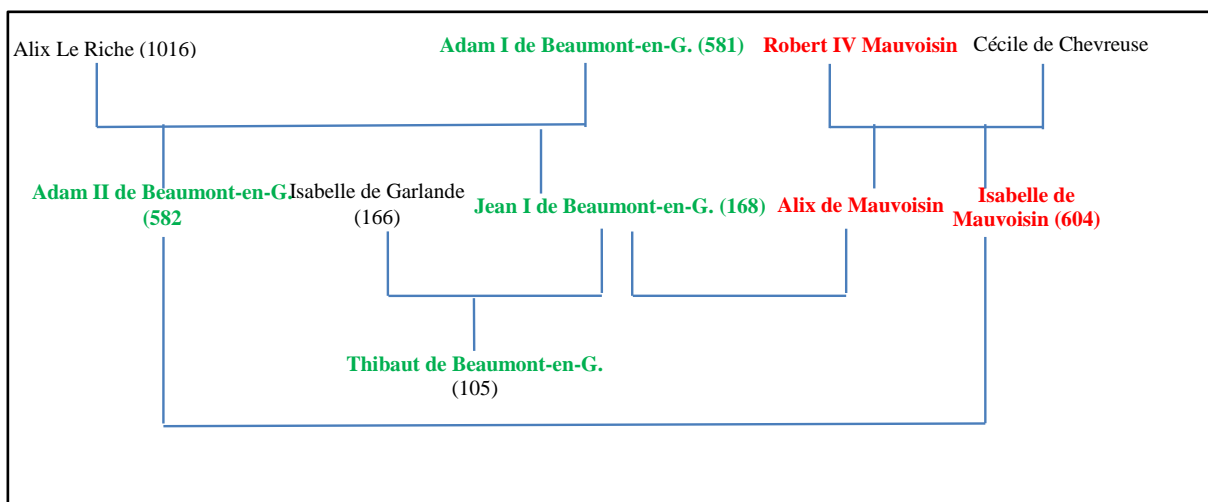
Alix Le Riche (1016)

Adam I de Beaumont-en-G. (581)

Robert IV Mauvoisin

Cécile de Chevreuse

Adam II de Beaumont-en-G. (582

Isabelle de Garlande (166)

Jean I de Beaumont-en-G. (168)

Alix de Mauvoisin

Isabelle de Mauvoisin (604)

Thibaut de Beaumont-en-G. (105)